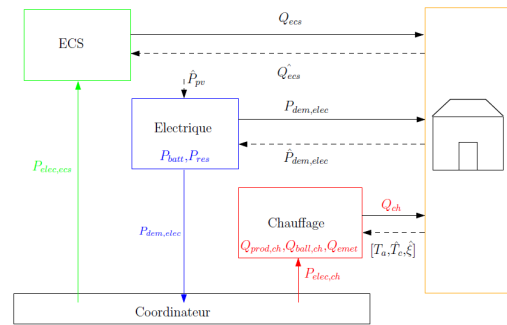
ECS

$Q_{ecs}$

$\hat{Q_{ecs}}$

$\hat{P}_{pv}$

Electrique

$P_{batt}, P_{res}$

$P_{dem,elec}$

$\hat{P}_{dem,elec}$

$P_{elec,ecs}$

Chauffage

$Q_{prod,ch}, Q_{ball,ch}, Q_{emet}$

$Q_{ch}$

$[T_a, \hat{T}_e, \hat{\varepsilon}]$

$P_{dem,elec}$

$P_{elec,ch}$

Coordinateur